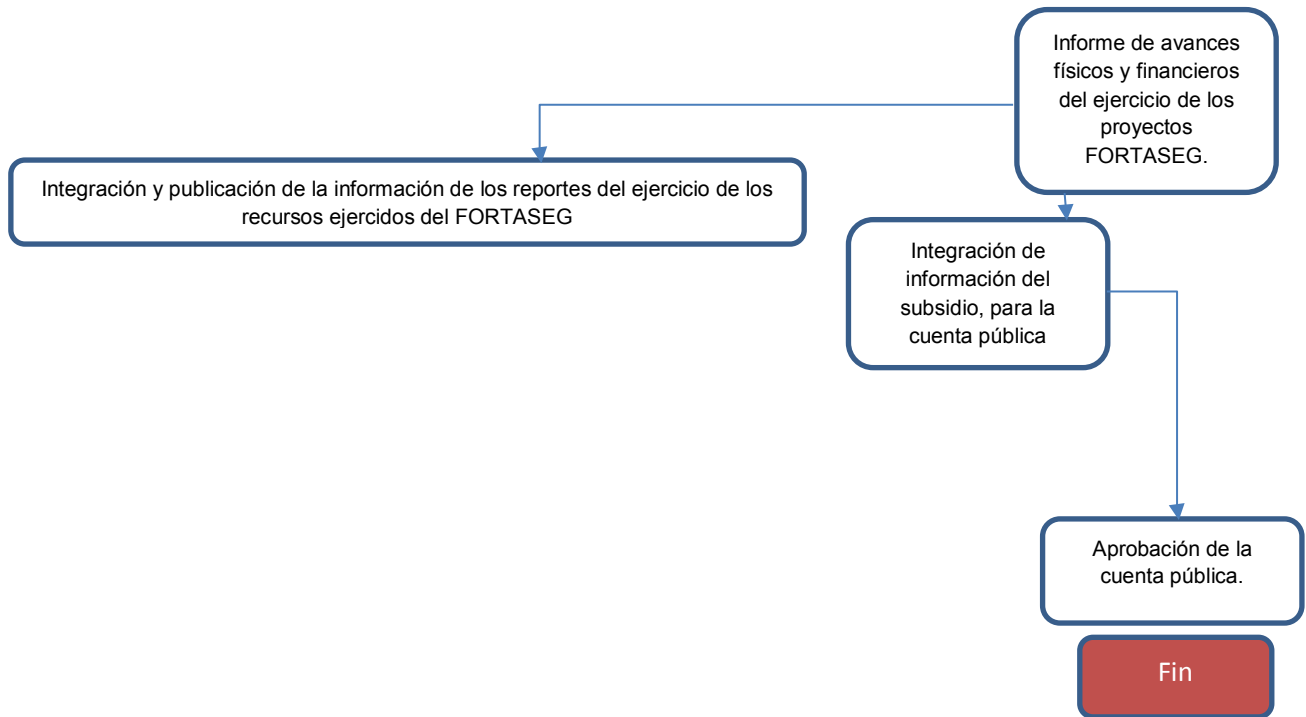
Informe de avances físicos y financieros del ejercicio de los proyectos FORTASEG.

Integración y publicación de la información de los reportes del ejercicio de los recursos ejercidos del FORTASEG

Integración de información del subsidio, para la cuenta pública

Aprobación de la cuenta pública.

Fin